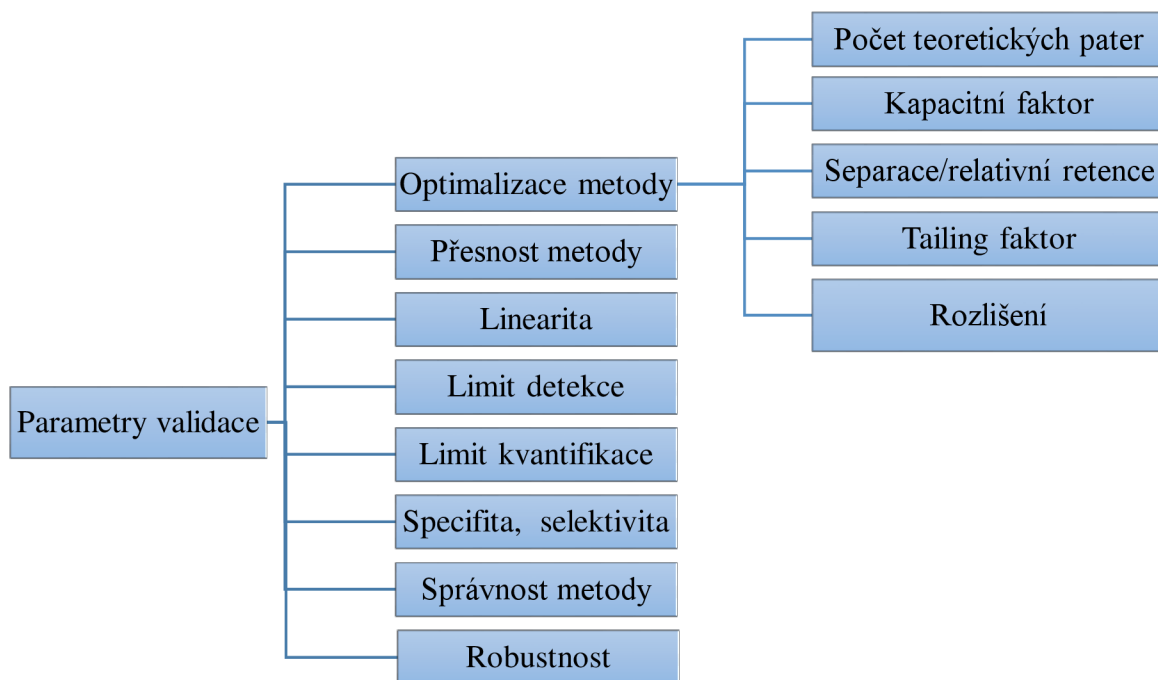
Parametry validace

Optimalizace metody

Přesnost metody

Linearita

Limit detekce

Limit kvantifikace

Specifita, selektivita

Správnost metody

Robustnost

Počet teoretických pater

Kapacitní faktor

Separace/relativní retence

Tailing faktor

Rozlišení